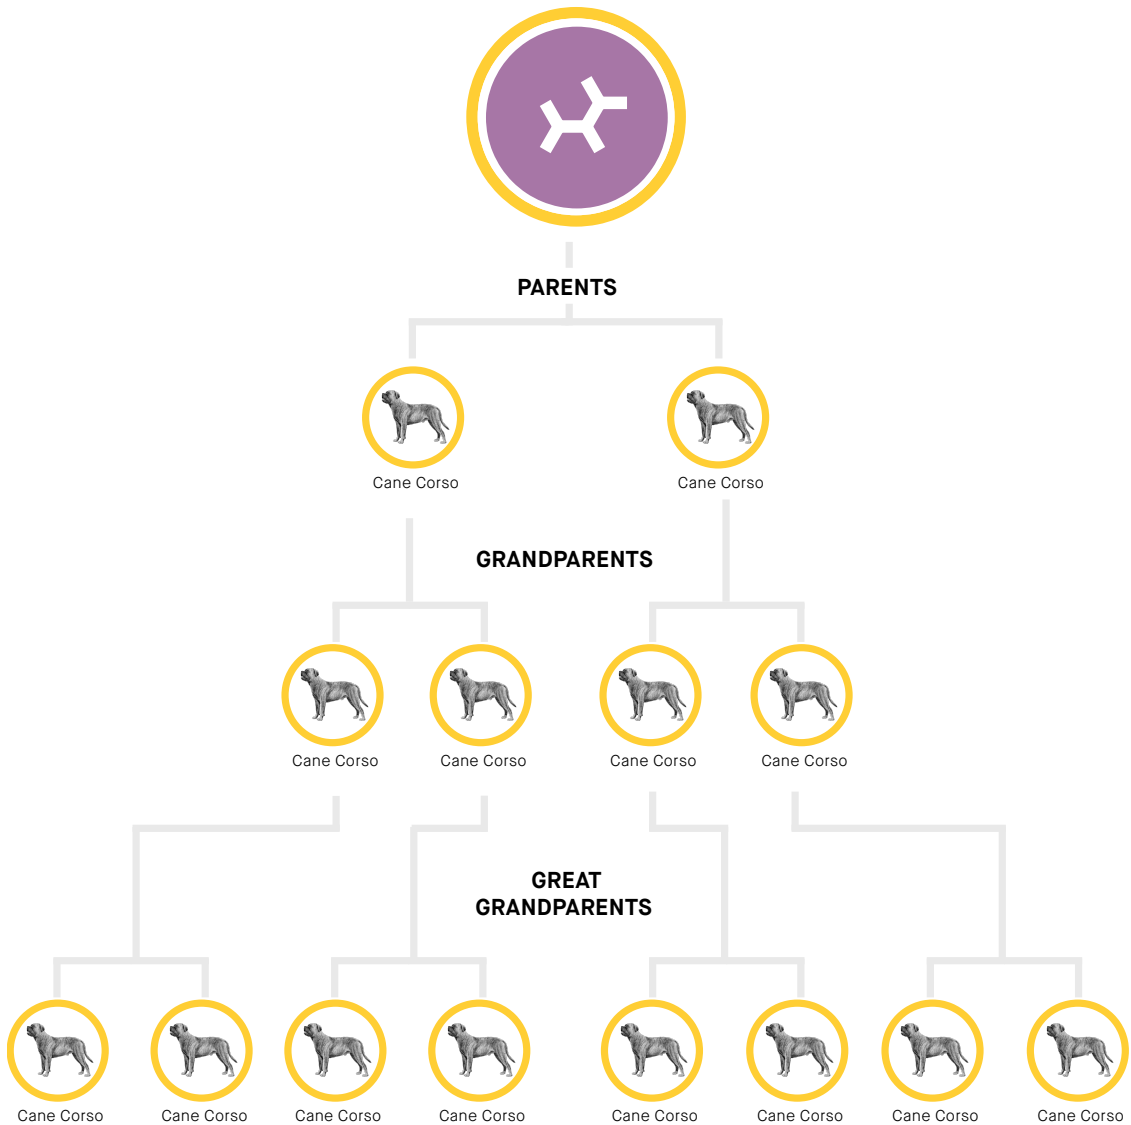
PARENTS

Cane Corso

Cane Corso

GRANDPARENTS

Cane Corso

Cane Corso

Cane Corso

Cane Corso

GREAT GRANDPARENTS

Cane Corso

Cane Corso

Cane Corso

Cane Corso

Cane Corso

Cane Corso

Cane Corso

Cane Corso